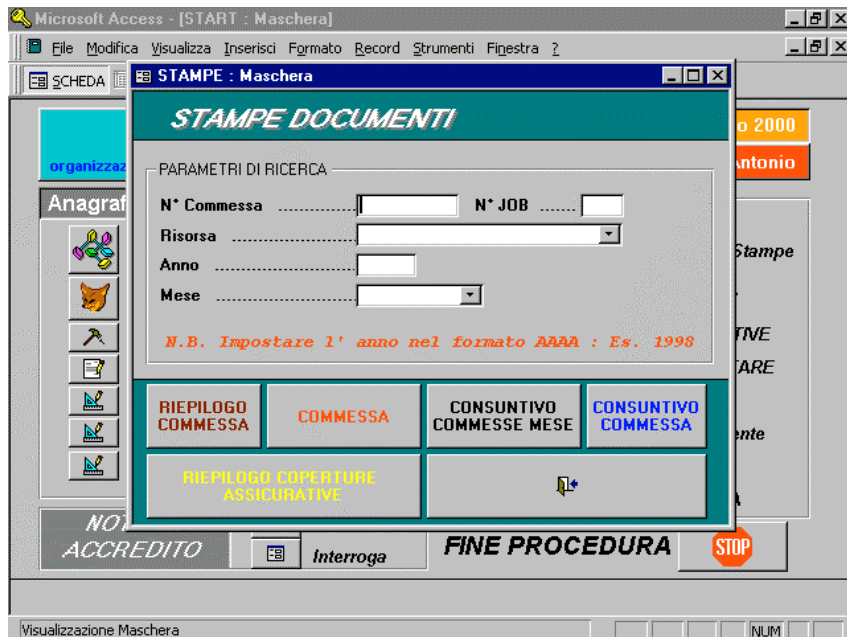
Microsoft Access - [START : Maschera]

File Modifica Visualizza Inserisci Formato Record Strumenti Finestra ?

SCHEDA

STAMPE : Maschera

STAMPE DOCUMENTI

PARAMETRI DI RICERCA

N° Commessa ..............

N° JOB .......

Risorsa ..........................

Anno ......................

Mese ......................

N.B. Impostare l' anno nel formato AAAA : Es. 1998

RIEPILOGO COMMESSA

COMMESSA

CONSUNTIVO COMMESSE MESE

CONSUNTIVO COMMESSA

RIEPILOGO COPERTURE ASSICURATIVE

organizzaz

Anagraf

o 2000

Antonio

Stampe

TIVE

TARE

ente

A

NOT

ACCREDITO

Interroga

FINE PROCEDURA

STOP

Visualizzazione Maschera

NUM